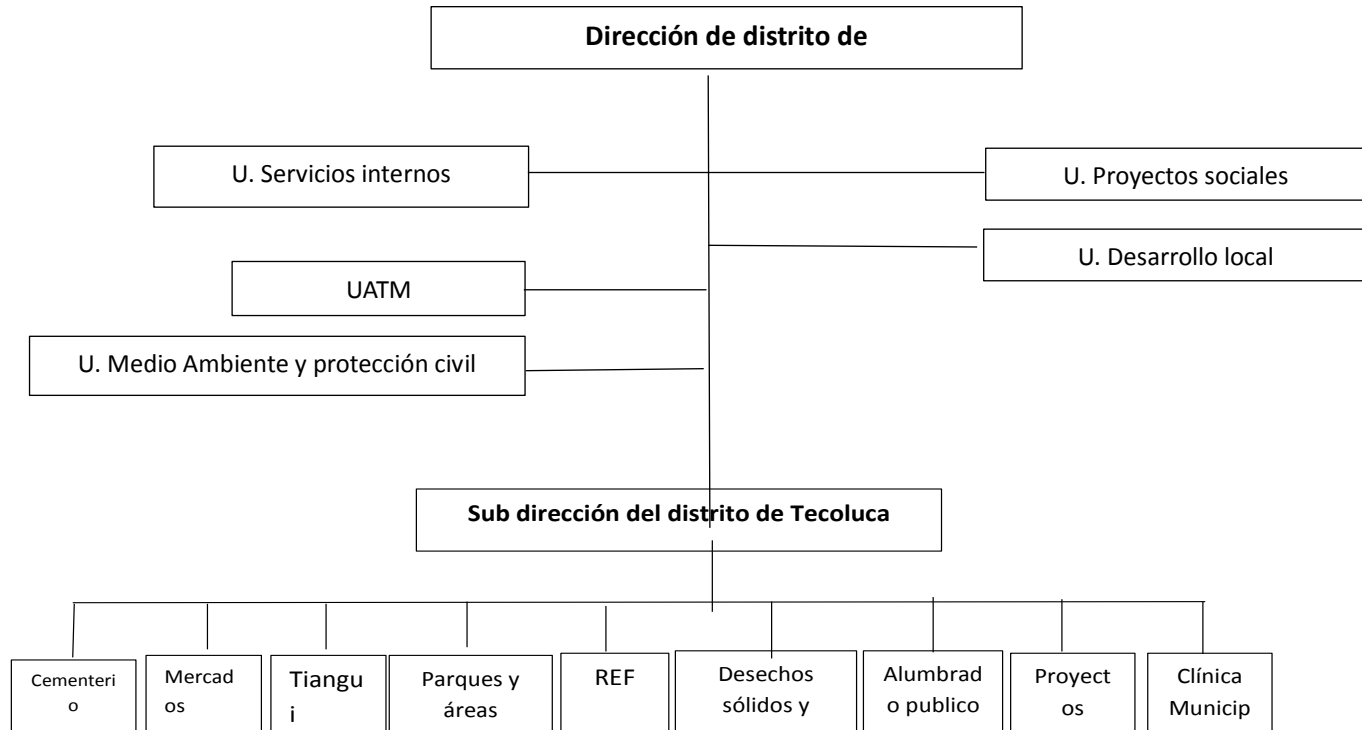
Dirección de distrito de

U. Servicios internos

U. Proyectos sociales

U. Desarrollo local

UATM

U. Medio Ambiente y protección civil

Sub dirección del distrito de Tecoluca

Cementeri o

Mercad os

Tiangu i

Parques y áreas

REF

Desechos sólidos y

Alumbrad o publico

Proyect os

Clínica Municip